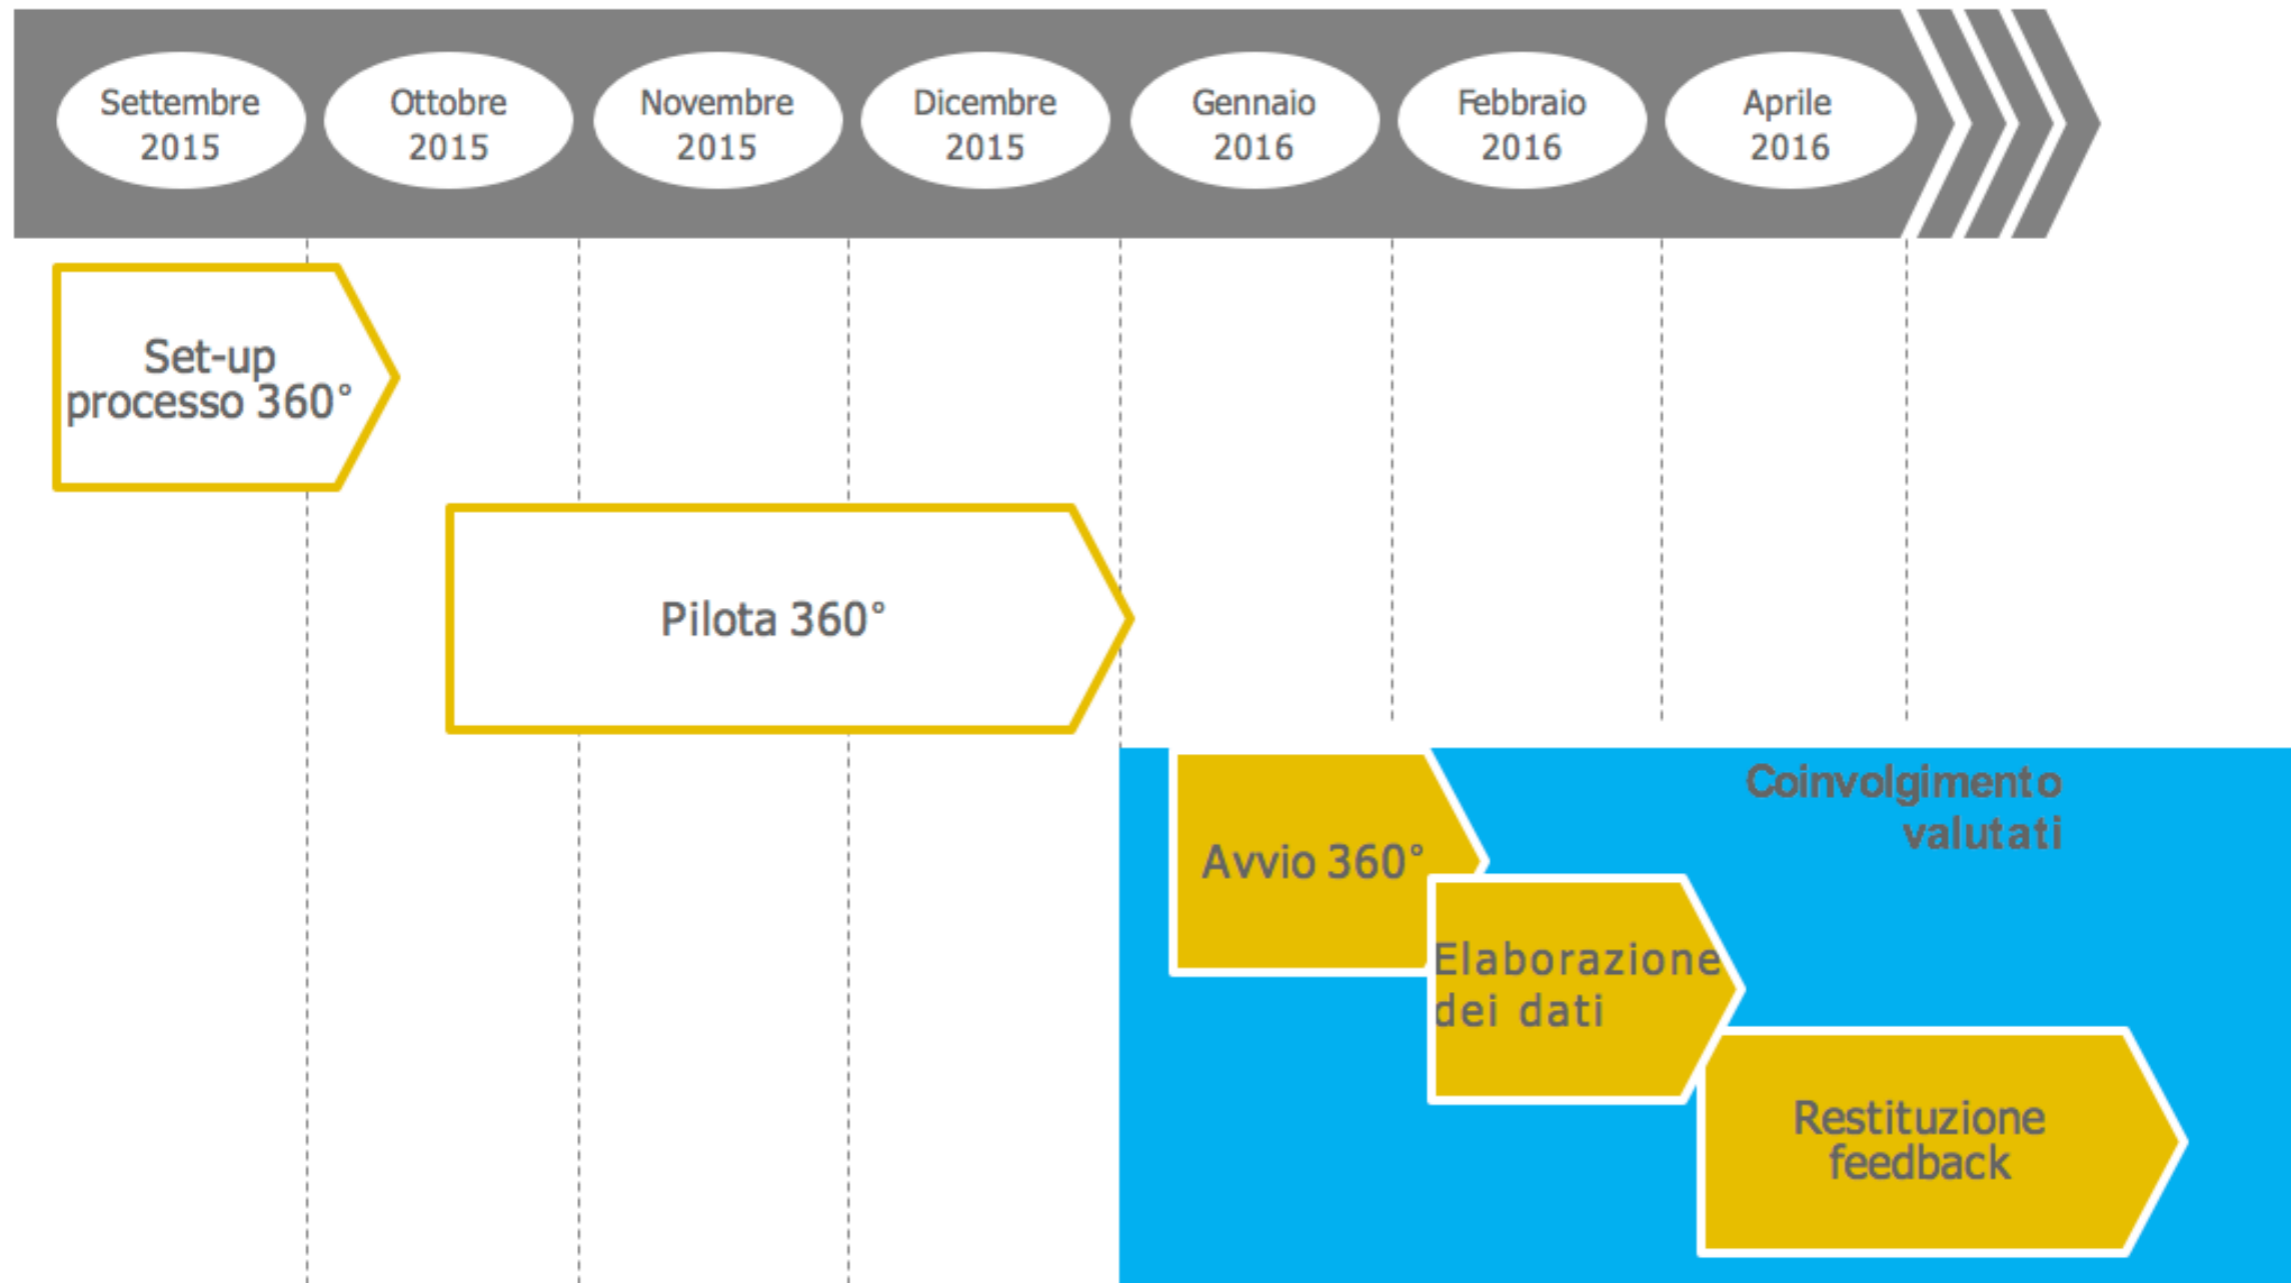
Settembre 2015

Ottobre 2015

Novembre 2015

Dicembre 2015

Gennaio 2016

Febbraio 2016

Aprile 2016

Set-up processo 360°

Pilota 360°

Coinvolgimento valutati

Avvio 360°

Elaborazione dei dati

Restituzione feedback